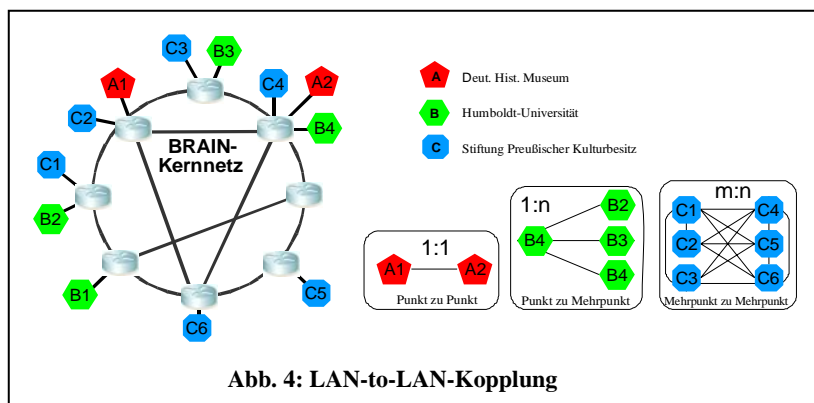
C3 B3
A1 C4 A2
C2 B4
BRAIN-Kernnetz
C1
B2
B1 C5
C6

A Deut. Hist. Museum
B Humboldt-Universität
C Stiftung Preußischer Kulturbesitz

1:1
A1 A2
Punkt zu Punkt

1:n
B2
B4 B3
B4
Punkt zu Mehrpunkt

m:n
C1 C4
C2 C5
C3 C6
Mehrpunkt zu Mehrpunkt

Abb. 4: LAN-to-LAN-Kopplung